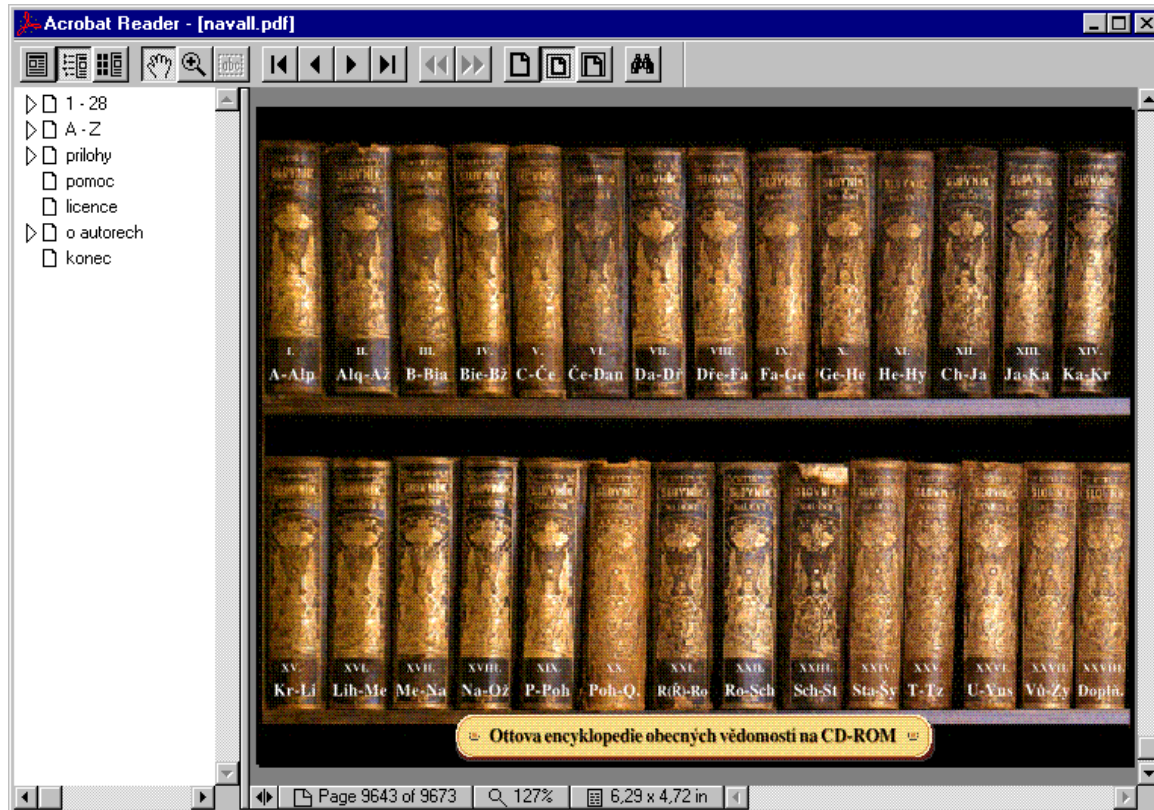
Acrobat Reader - [navall.pdf]

1 - 28
A - Z
prilohy
pomoc
licence
o autorech
konec

I. A-Alp
II. Alq-Až
III. B-Bia
IV. Bie-Bž
V. C-Če
VI. Če-Dan
VII. Da-Dř
VIII. Dře-Fa
IX. Fa-Ge
X. Ge-He
XI. He-Hy
XII. Ch-Ja
XIII. Ja-Ka
XIV. Ka-Kr

XV. Kr-Li
XVI. Lih-Me
XVII. Me-Na
XVIII. Na-Ož
XIX. P-Poh
XX. Poh-Q.
XXI. R(Ř)-Ro
XXII. Ro-Sch
XXIII. Sch-St
XXIV. Sta-Šy
XXV. T-Tz
XXVI. U-Vus
XXVII. Vů-Žy
XXVIII. Doplň.

Ottova encyklopedie obecných vědomostí na CD-ROM

Page 9643 of 9673
127%
6,29 x 4,72 in